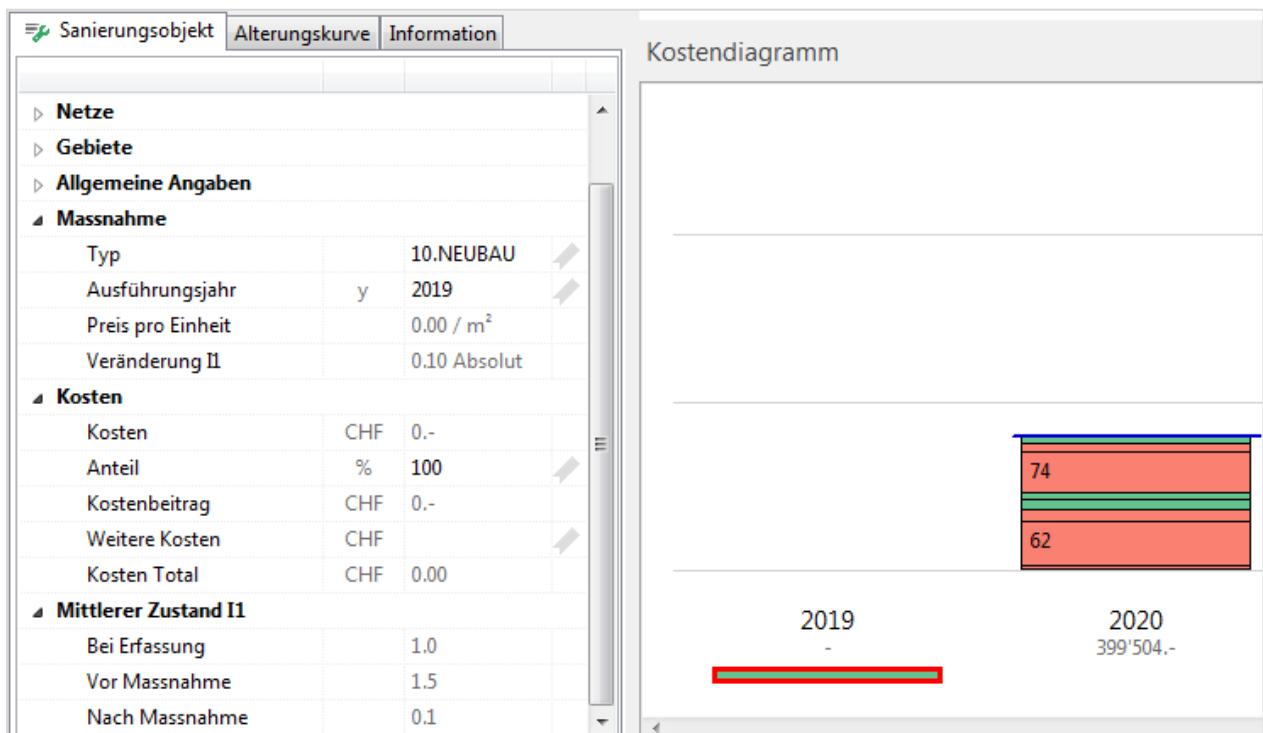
Sanierungsobjekt | Alterungskurve | Information

Netze
Gebiete
Allgemeine Angaben
Massnahme

| | | |
|---|---|---|
| Typ | | 10.NEUBAU |
| Ausführungsjahr | y | 2019 |
| Preis pro Einheit | | 0.00 / m² |
| Veränderung I1 | | 0.10 Absolut |

Kosten

| | | |
|---|---|---|
| Kosten | CHF | 0.- |
| Anteil | % | 100 |
| Kostenbeitrag | CHF | 0.- |
| Weitere Kosten | CHF | |
| Kosten Total | CHF | 0.00 |

Mittlerer Zustand I1

| | |
|---|---|
| Bei Erfassung | 1.0 |
| Vor Massnahme | 1.5 |
| Nach Massnahme | 0.1 |

Kostendiagramm

74
62

2019
-

2020
399'504.-